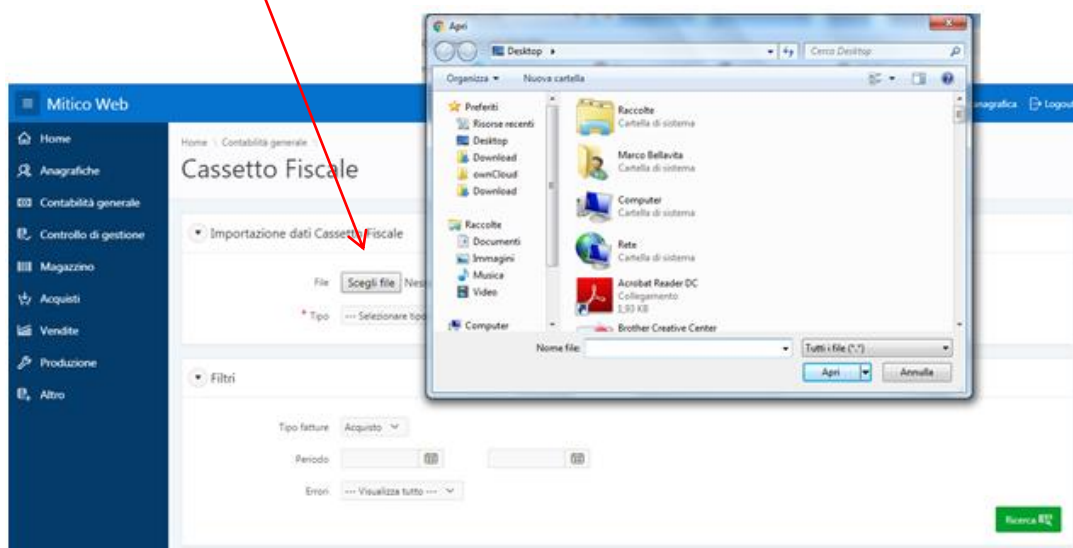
Apri

Desktop ▸

Cerca Desktop

Organizza ▾ Nuova cartella

Preferiti
Risorse recenti
Desktop
Download
ownCloud
Download

Raccolte
Documenti
Immagini
Musica
Video

Computer

Raccolte
Cartella di sistema

Marco Bellavita
Cartella di sistema

Computer
Cartella di sistema

Rete
Cartella di sistema

Acrobat Reader DC
Collegamento
1,93 KB

Brother Creative Center

Nome file:

Tutti i file (*.*)

Apri

Annulla

Mitico Web

anagrafica Logout

Home
Anagrafiche
Contabilità generale
Controllo di gestione
Magazzino
Acquisti
Vendite
Produzione
Altro

Home \ Contabilità generale

Cassetto Fiscale

Importazione dati Cassetto Fiscale

File Scegli file Nes

* Tipo --- Selezionare tipo

Filtri

Tipo fatture Acquisto

Periodo

Errori --- Visualizza tutto ---

Ricerca